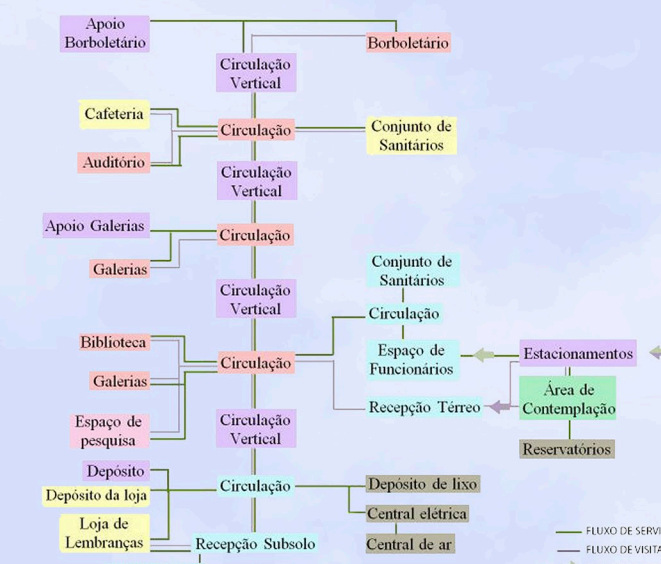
Apoio Borboletário

Borboletário

Circulação Vertical

Cafeteria

Circulação

Conjunto de Sanitários

Auditório

Circulação Vertical

Apoio Galerias

Circulação

Galerias

Conjunto de Sanitários

Circulação Vertical

Circulação

Biblioteca

Espaço de Funcionários

Estacionamentos

Circulação

Galerias

Área de Contemplação

Recepção Térreo

Espaço de pesquisa

Circulação Vertical

Reservatórios

Depósito

Circulação

Depósito de lixo

Depósito da loja

Central elétrica

Loja de Lembranças

Recepção Subsolo

Central de ar

FLUXO DE SERV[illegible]

FLUXO DE VISITA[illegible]